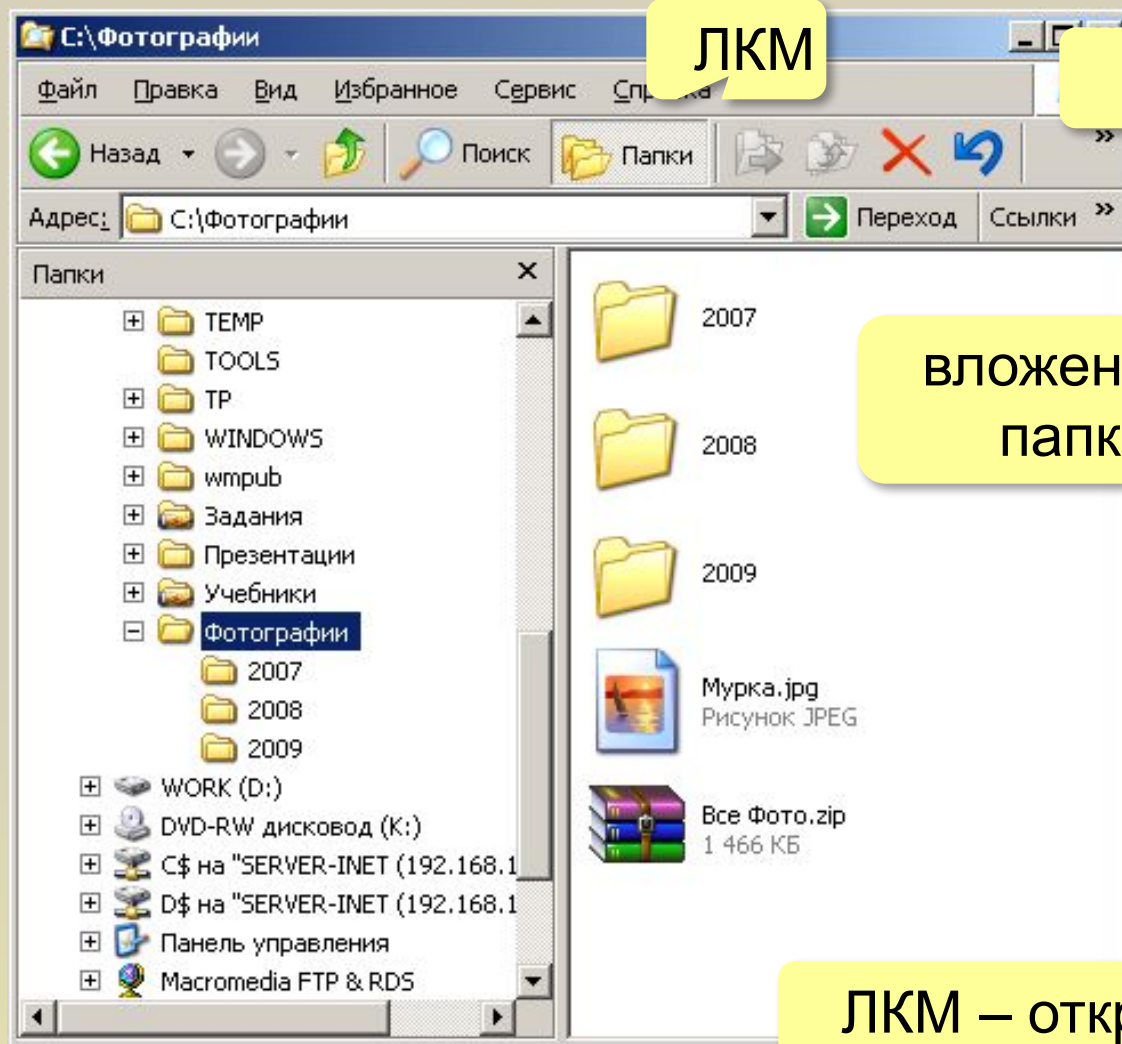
C:\Фотографии

ЛКМ

Файл Правка Вид Избранное Сервис Спр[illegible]ка

Назад Поиск Папки

Адрес: C:\Фотографии Переход Ссылки

Папки

TEMP
TOOLS
TP
WINDOWS
wmpub
Задания
Презентации
Учебники
Фотографии
2007
2008
2009
WORK (D:)
DVD-RW дисковод (K:)
C$ на "SERVER-INET (192.168.1
D$ на "SERVER-INET (192.168.1
Панель управления
Macromedia FTP & RDS

2007

вложен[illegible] папк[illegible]

2008

2009

Мурка.jpg
Рисунок JPEG

Все Фото.zip
1 466 КБ

ЛКМ – откр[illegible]